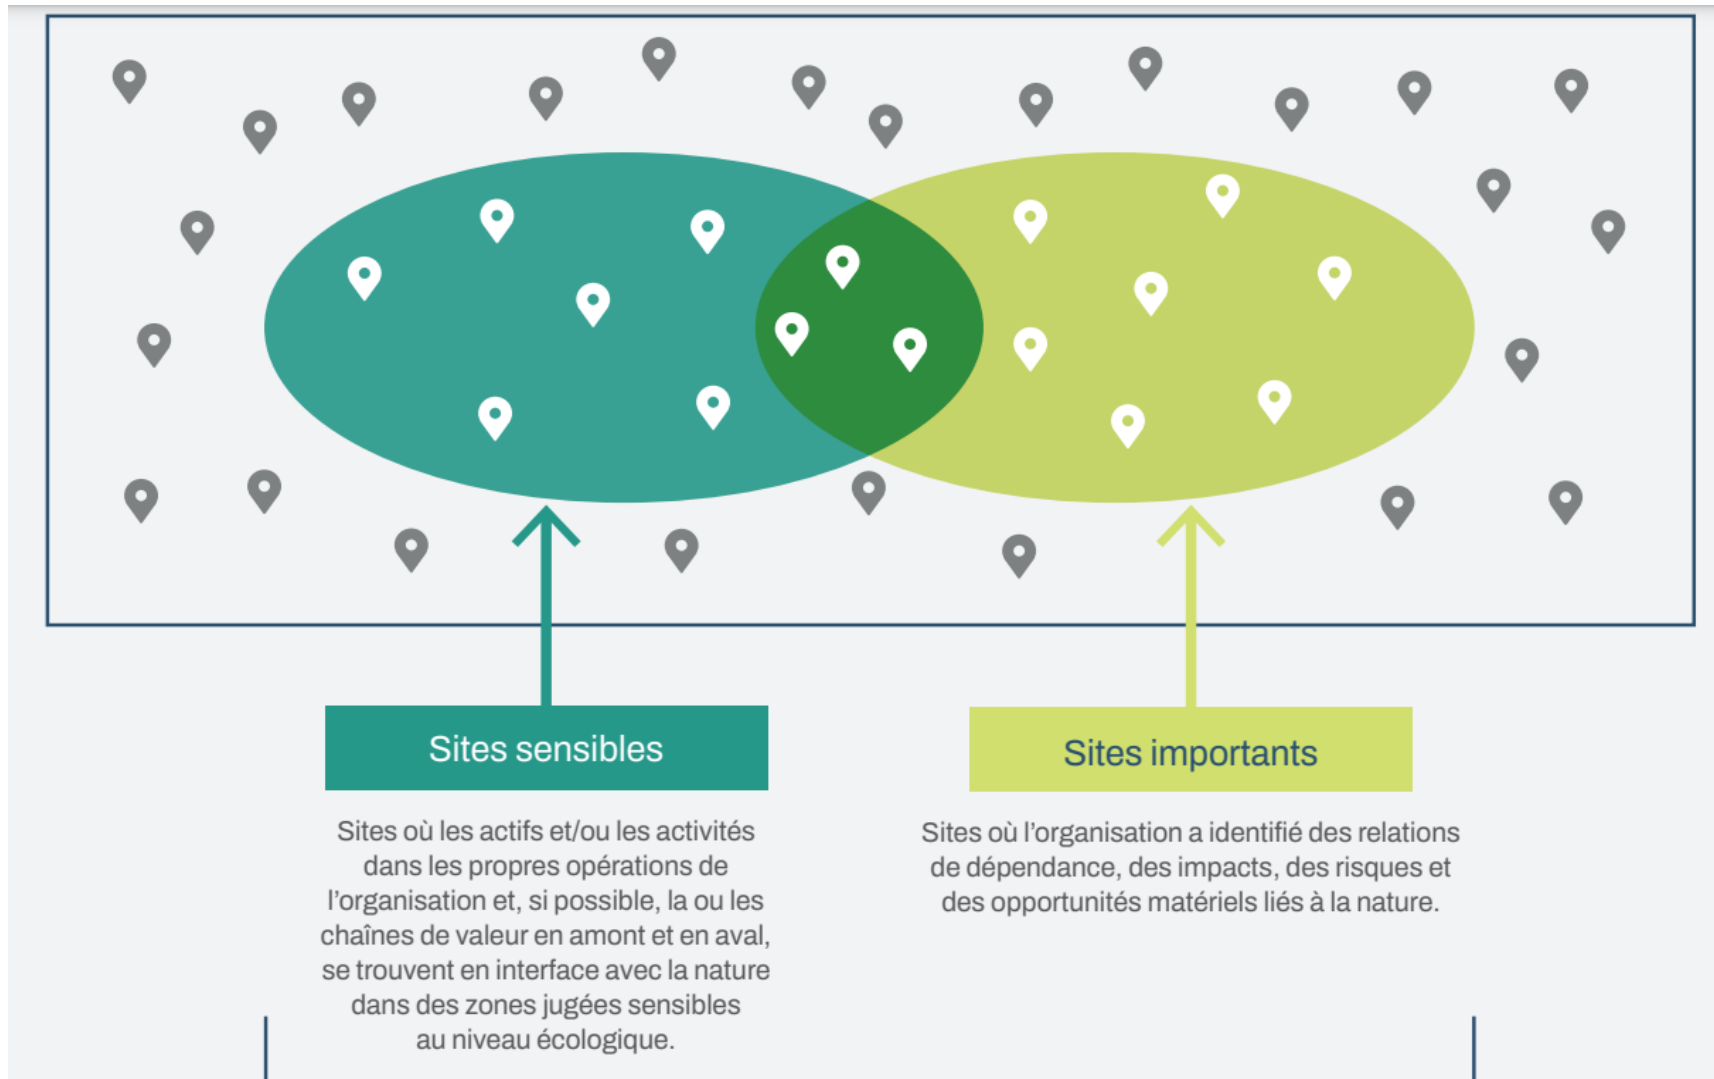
Sites sensibles

Sites où les actifs et/ou les activités dans les propres opérations de l'organisation et, si possible, la ou les chaînes de valeur en amont et en aval, se trouvent en interface avec la nature dans des zones jugées sensibles au niveau écologique.

Sites importants

Sites où l'organisation a identifié des relations de dépendance, des impacts, des risques et des opportunités matériels liés à la nature.